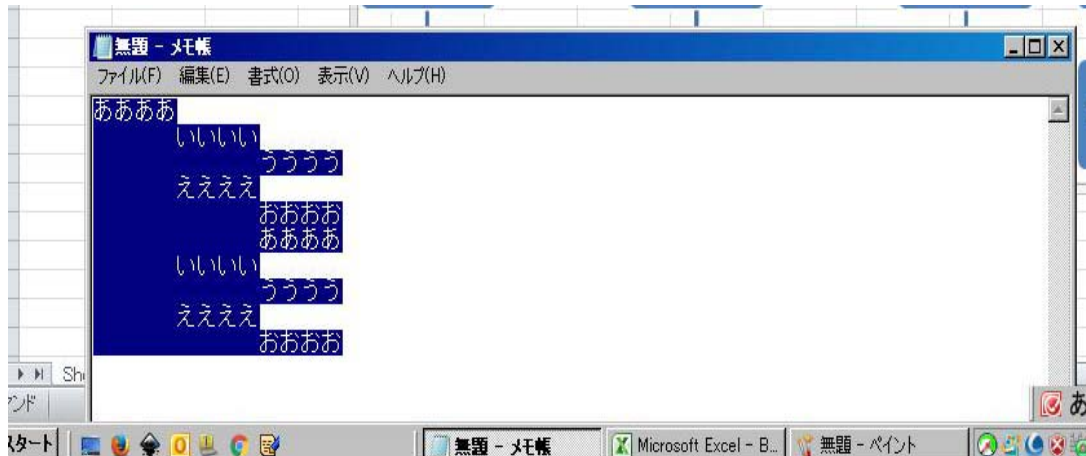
無題 - メモ帳

ファイル(F) 編集(E) 書式(O) 表示(V) ヘルプ(H)

ああああ
いいいい
うううう
ええええ
おおおお
ああああ
いいいい
うううう
ええええ
おおおお

Sh
ンド

スタート

無題 - メモ帳
Microsoft Excel - B...
無題 - ペイント
あ